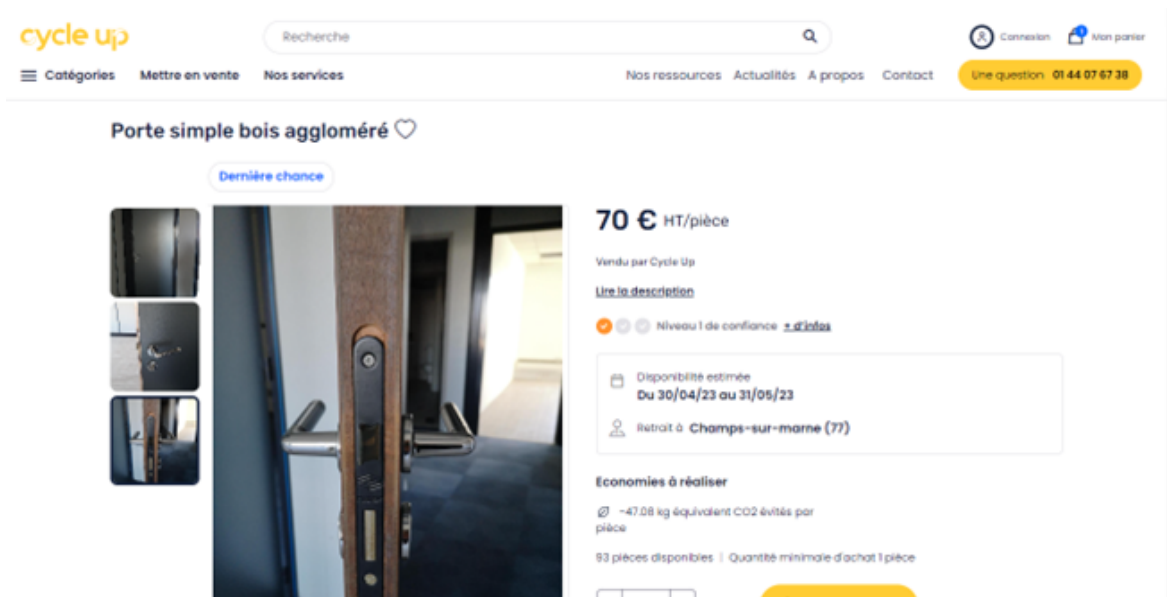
cycle up

Recherche

Connexion 1 Mon panier

Catégories Mettre en vente Nos services

Nos ressources Actualités A propos Contact Une question 01 44 07 67 38

Porte simple bois aggloméré

Dernière chance

70 € HT/pièce

Vendu par Cycle Up

Lire la description

Niveau 1 de confiance + d'infos

Disponibilité estimée
Du 30/04/23 au 31/05/23

Retrait à Champs-sur-marne (77)

Economies à réaliser

~47.08 kg équivalent CO2 évités par pièce

93 pièces disponibles | Quantité minimale d'achat 1 pièce